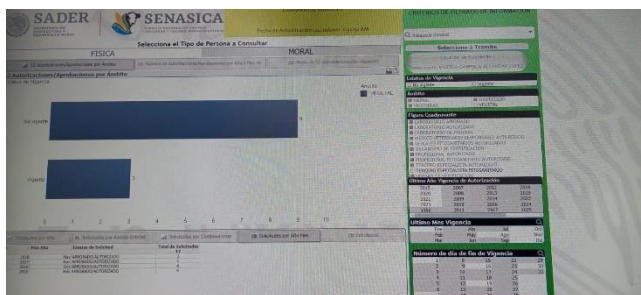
SADER

SENASICA

Selecciona el Tipo de Persona a Consultar

FISICA

MORAL

Autorizaciones/Aprobaciones por Ámbito

No vigente

Vigente

0 1 2 3 4 5 6 7 8 9 10

CRITERIOS DE FILTRADO DE INFORMACIÓN

Selecciona a Trámite

Estatus de Vigencia

Ámbito

Figura Coadyuvante

Último Año Vigencia de Autorización

| 2017 | 2007 | 2012 | 2018 |
|---|---|---|---|
| 2020 | 2008 | 2013 | 2022 |
| 2021 | 2009 | 2014 | 2023 |
| 2022 | 2010 | 2016 | 2024 |
| 2023 | 2011 | 2017 | 2025 |

Último Mes Vigencia

| Ene | Abr | Jul | Oct |
|---|---|---|---|
| Feb | May | Ago | Nov |
| Mar | Jun | Sep | Dic |

Número de día de fin de Vigencia

Total de Solicitudes

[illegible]